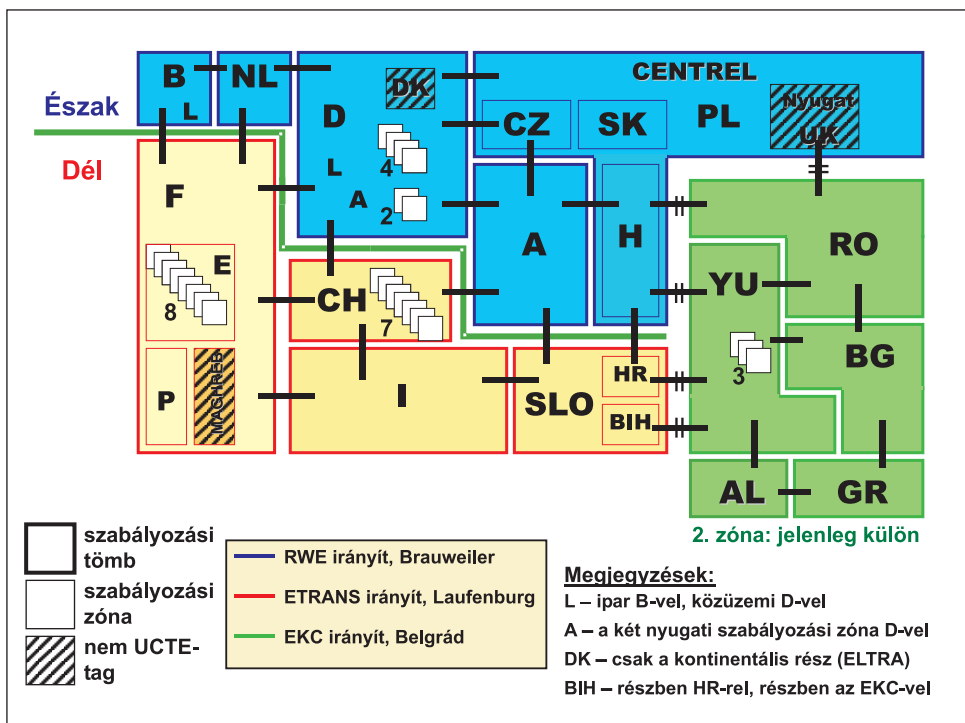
Észak

Dél

B
L
NL
D
L
A
DK
4
2
CENTREL
CZ
SK
PL
Nyugat
UK
F
E
8
CH
7
A
H
RO
YU
BG
3
P
MAGHREB
I
SLO
HR
BIH
AL
GR

2. zóna: jelenleg külön

szabályozási tömb

szabályozási zóna

nem UCTE-tag

RWE irányít, Brauweiler

ETRANS irányít, Laufenburg

EKC irányít, Belgrád

Megjegyzések:
L – ipar B-vel, közüzemi D-vel
A – a két nyugati szabályozási zóna D-vel
DK – csak a kontinentális rész (ELTRA)
BIH – részben HR-rel, részben az EKC-vel